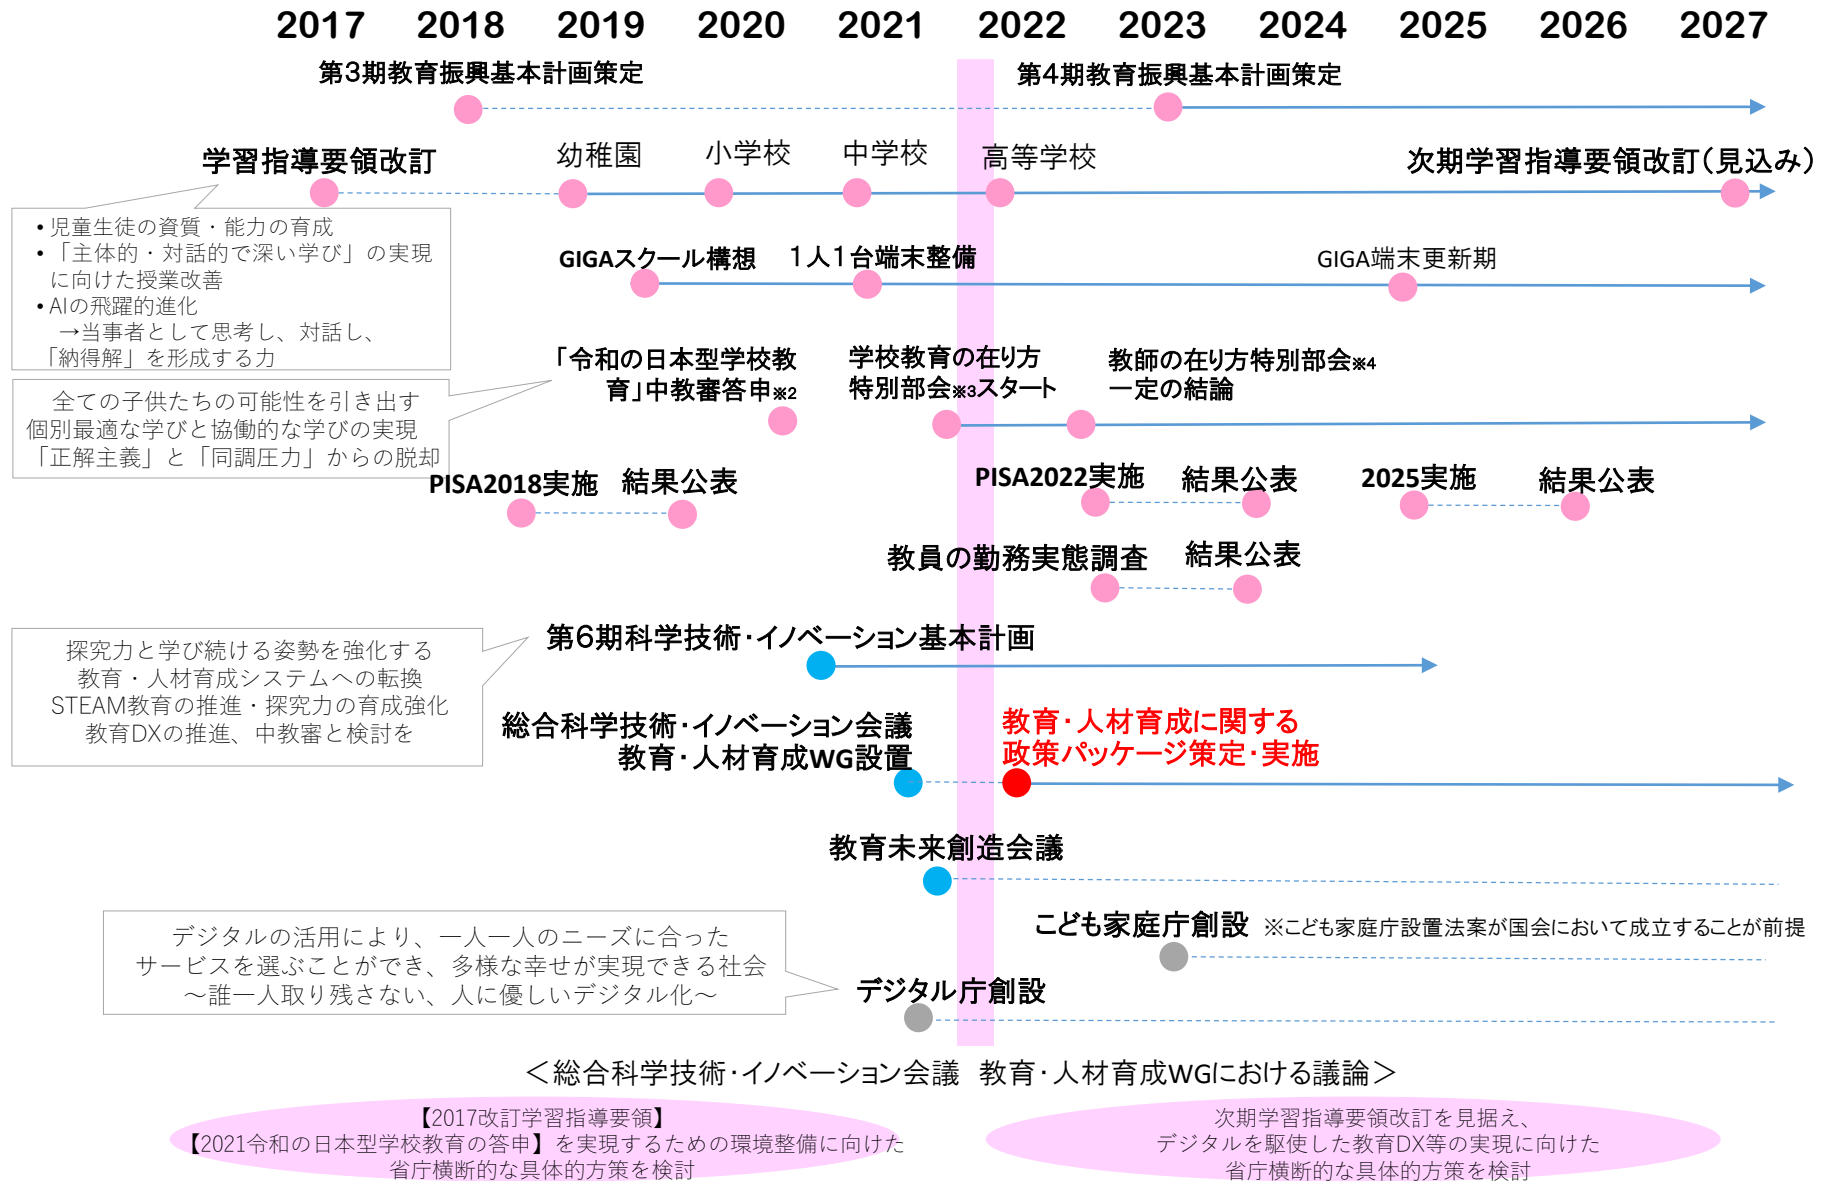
2017 2018 2019 2020 2021 2022 2023 2024 2025 2026 2027

第3期教育振興基本計画策定

第4期教育振興基本計画策定

学習指導要領改訂

幼稚園 小学校 中学校 高等学校

次期学習指導要領改訂（見込み）

• 児童生徒の資質・能力の育成
• 「主体的・対話的で深い学び」の実現に向けた授業改善
• AIの飛躍的進化
→当事者として思考し、対話し、「納得解」を形成する力

GIGAスクール構想 1人1台端末整備

GIGA端末更新期

「令和の日本型学校教育」中教審答申※2

学校教育の在り方特別部会※3スタート

教師の在り方特別部会※4一定の結論

全ての子供たちの可能性を引き出す
個別最適な学びと協働的な学びの実現
「正解主義」と「同調圧力」からの脱却

PISA2018実施 結果公表

PISA2022実施 結果公表

2025実施 結果公表

教員の勤務実態調査 結果公表

探究力と学び続ける姿勢を強化する
教育・人材育成システムへの転換
STEAM教育の推進・探究力の育成強化
教育DXの推進、中教審と検討を

第6期科学技術・イノベーション基本計画

総合科学技術・イノベーション会議
教育・人材育成WG設置

教育・人材育成に関する
政策パッケージ策定・実施

教育未来創造会議

こども家庭庁創設 ※こども家庭庁設置法案が国会において成立することが前提

デジタルの活用により、一人一人のニーズに合った
サービスを選ぶことができ、多様な幸せが実現できる社会
〜誰一人取り残さない、人に優しいデジタル化〜

デジタル庁創設

＜総合科学技術・イノベーション会議 教育・人材育成WGにおける議論＞

【2017改訂学習指導要領】
【2021令和の日本型学校教育の答申】を実現するための環境整備に向けた
省庁横断的な具体的方策を検討

次期学習指導要領改訂を見据え、
デジタルを駆使した教育DX等の実現に向けた
省庁横断的な具体的方策を検討